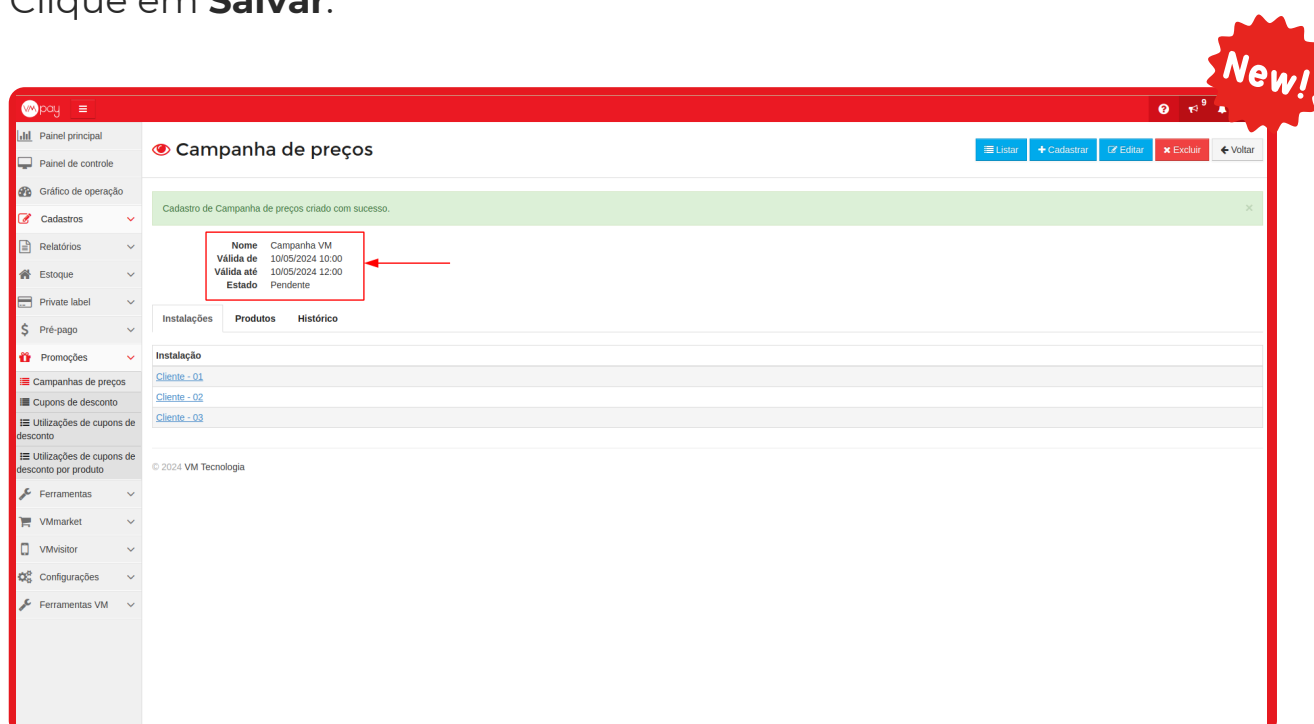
Clique em **Salvar**.

New!

vm pay

9

Painel principal
Painel de controle
Gráfico de operação
Cadastros
Relatórios
Estoque
Private label
Pré-pago
Promoções
Campanhas de preços
Cupons de desconto
Utilizações de cupons de desconto
Utilizações de cupons de desconto por produto
Ferramentas
VMmarket
VMvisitor
Configurações
Ferramentas VM

Campanha de preços

Listar | + Cadastrar | Editar | Excluir | Voltar

Cadastro de Campanha de preços criado com sucesso.

×

| | |
|---|---|
| Nome | Campanha VM |
| Válida de | 10/05/2024 10:00 |
| Válida até | 10/05/2024 12:00 |
| Estado | Pendente |

Instalações | Produtos | Histórico

| Instalação |
|---|
| Cliente - 01 |
| Cliente - 02 |
| Cliente - 03 |

© 2024 VM Tecnologia